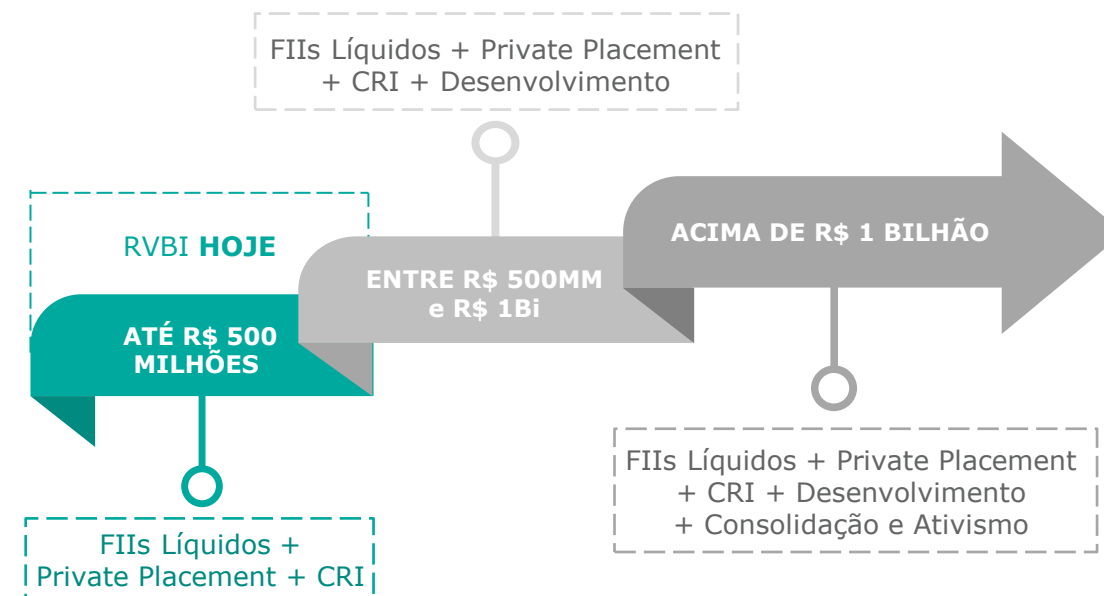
FIIs Líquidos + Private Placement + CRI + Desenvolvimento

RVBI **HOJE**

ATÉ R$ 500 MILHÕES

ENTRE R$ 500MM e R$ 1Bi

ACIMA DE R$ 1 BILHÃO

FIIs Líquidos + Private Placement + CRI + Desenvolvimento + Consolidação e Ativismo

FIIs Líquidos + Private Placement + CRI